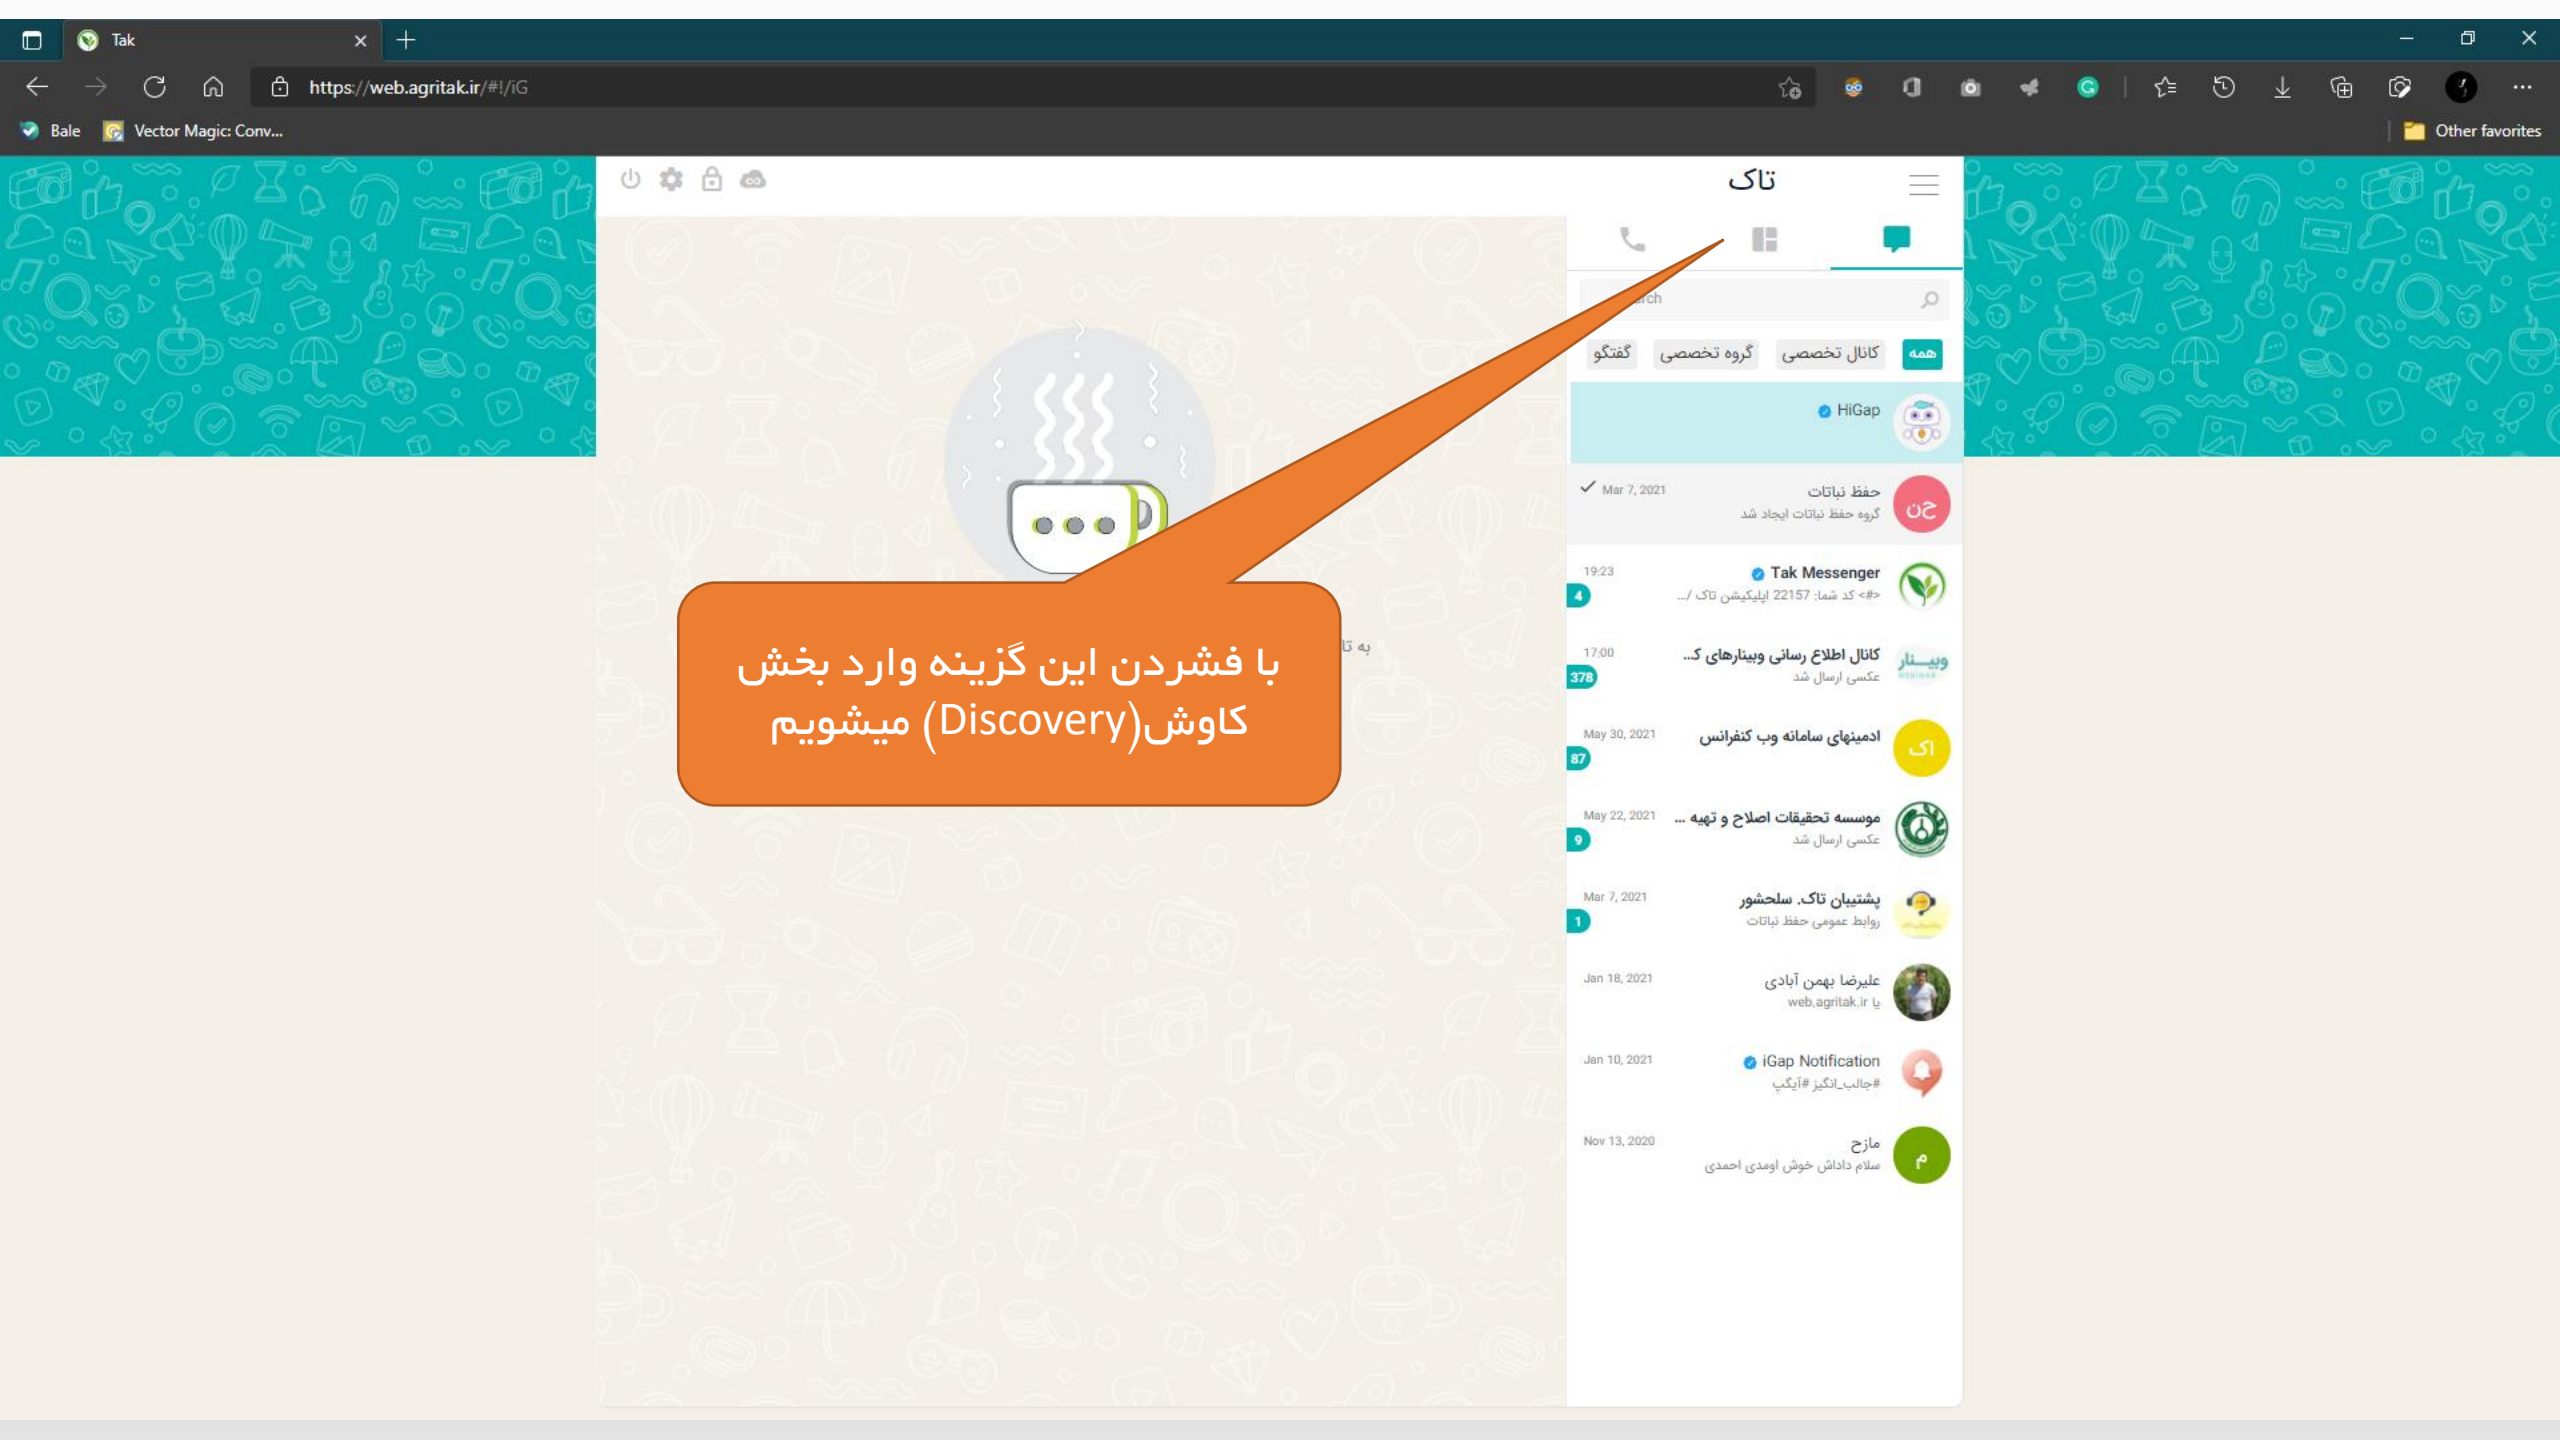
Tak

https://web.agritak.ir/#!/iG

Bale
Vector Magic: Conv...
Other favorites

تاک

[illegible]rch

همه
کانال تخصصی
گروه تخصصی
گفتگو

HiGap

حفظ نباتات
گروه حفظ نباتات ایجاد شد
Mar 7, 2021

Tak Messenger
<#> کد شما: 22157 اپلیکیشن تاک /...
19:23
4

کانال اطلاع رسانی وبینارهای ک...
عکسی ارسال شد
17:00
378

ادمینهای سامانه وب کنفرانس
May 30, 2021
87

موسسه تحقیقات اصلاح و تهیه ...
عکسی ارسال شد
May 22, 2021
9

پشتیبان تاک. سلحشور
روابط عمومی حفظ نباتات
Mar 7, 2021
1

علیرضا بهمن آبادی
با web.agritak.ir
Jan 18, 2021

iGap Notification
#جالب_انگیز #آیگپ
Jan 10, 2021

مازج
سلام داداش خوش اومدی احمدی
Nov 13, 2020

به تا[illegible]

با فشردن این گزینه وارد بخش کاوش(Discovery) میشویم